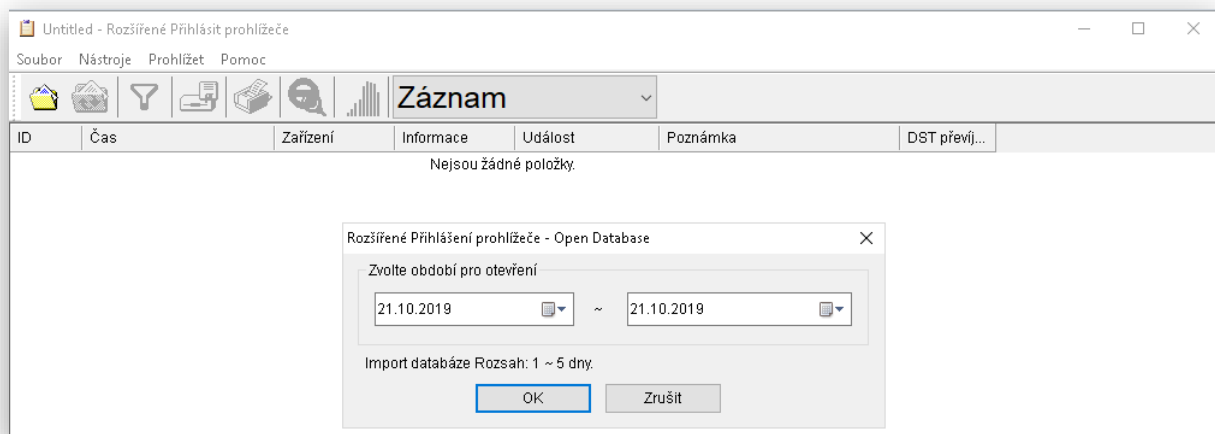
Untitled - Rozšířené Přihlásit prohlížeče

Soubor Nástroje Prohlížet Pomoc

Záznam

| ID | Čas | Zařízení | Informace | Událost | Poznámka | DST převíj... |
|---|---|---|---|---|---|---|

Nejsou žádné položky.

Rozšířené Přihlášení prohlížeče - Open Database

Zvolte období pro otevření

21.10.2019 ~ 21.10.2019

Import databáze Rozsah: 1 ~ 5 dny.

OK Zrušit